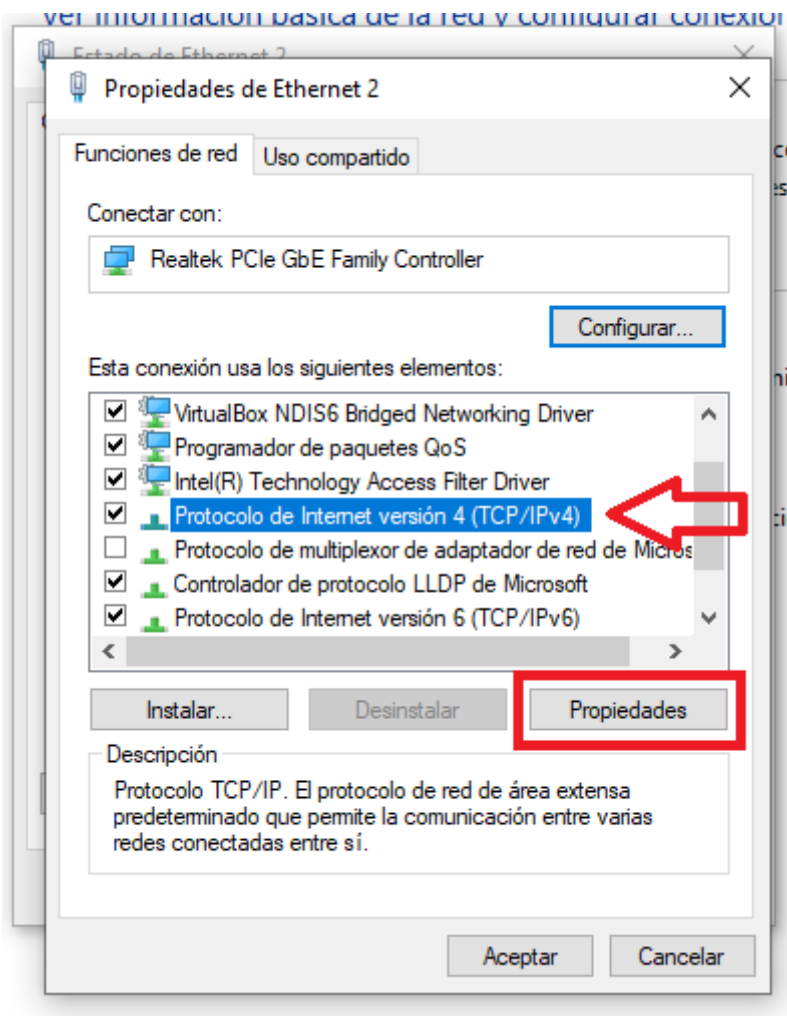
ver información básica de la red y configurar conexion

Estado de Ethernet 2

Propiedades de Ethernet 2

Funciones de red | Uso compartido

Conectar con:

Realtek PCIe GbE Family Controller

Configurar...

Esta conexión usa los siguientes elementos:

☑ VirtualBox NDIS6 Bridged Networking Driver
☑ Programador de paquetes QoS
☑ Intel(R) Technology Access Filter Driver
☑ Protocolo de Internet versión 4 (TCP/IPv4)
☐ Protocolo de multiplexor de adaptador de red de Micros
☑ Controlador de protocolo LLDP de Microsoft
☑ Protocolo de Internet versión 6 (TCP/IPv6)

Instalar... | Desinstalar | Propiedades

Descripción

Protocolo TCP/IP. El protocolo de red de área extensa predeterminado que permite la comunicación entre varias redes conectadas entre sí.

Aceptar | Cancelar